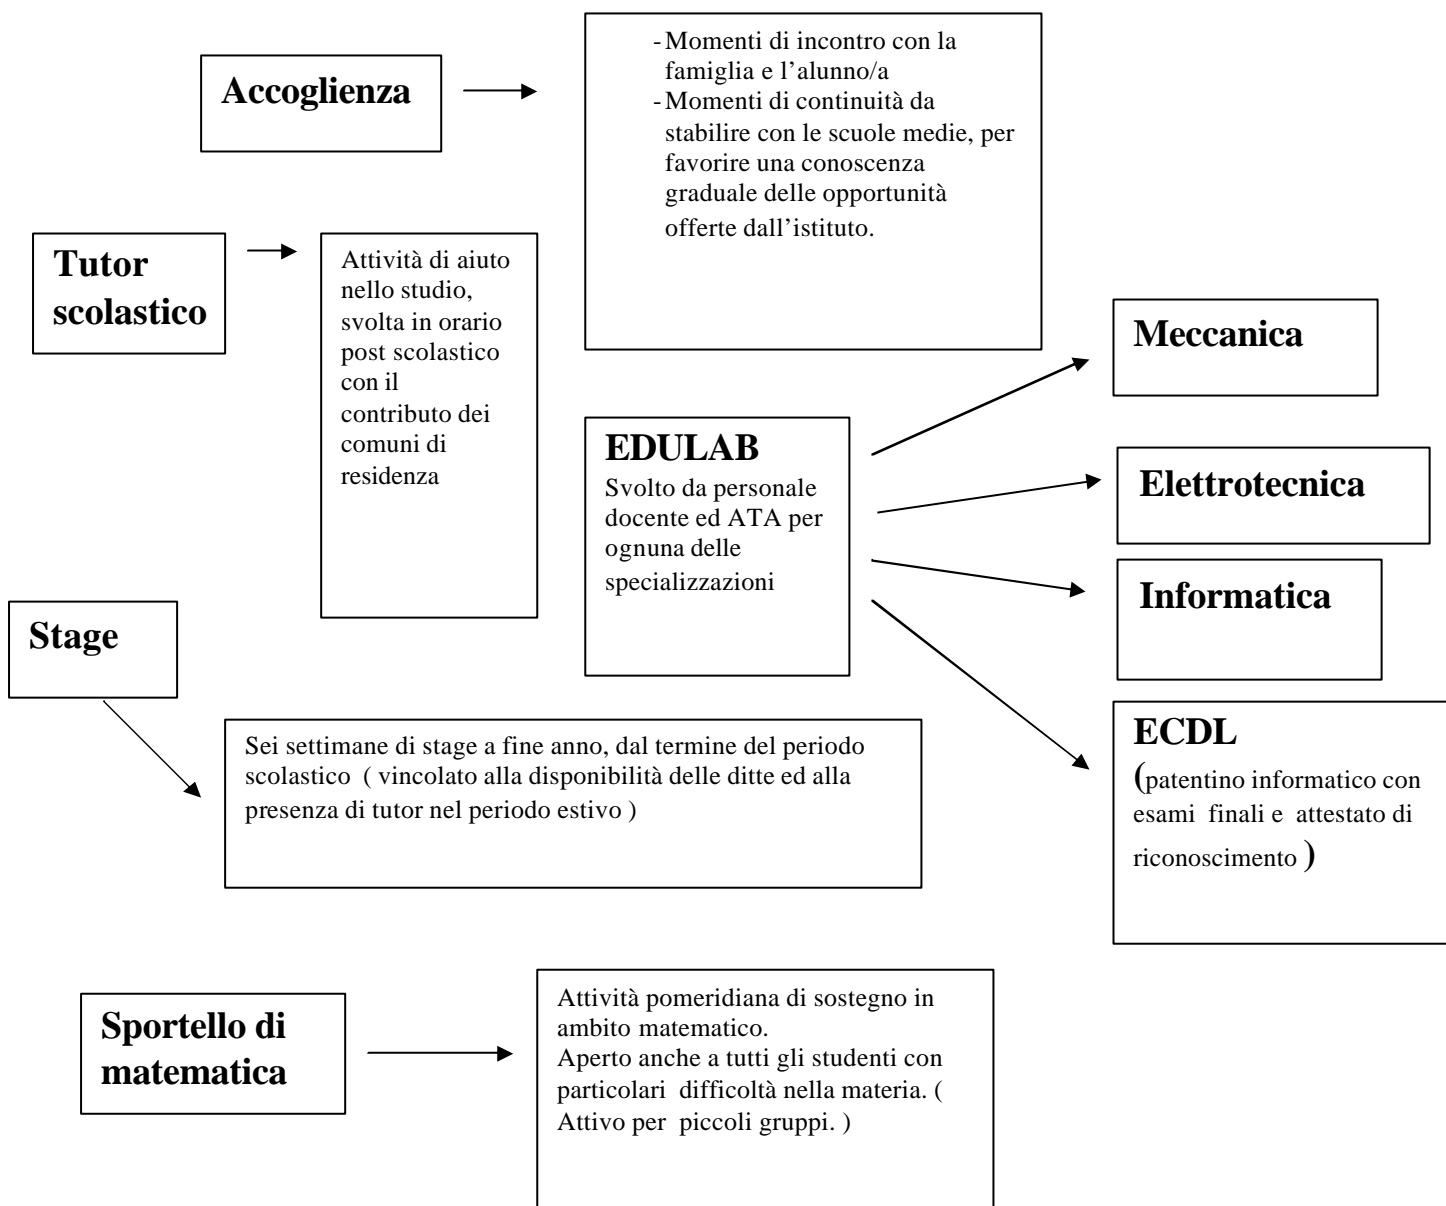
Accoglienza

- Momenti di incontro con la famiglia e l'alunno/a
- Momenti di continuità da stabilire con le scuole medie, per favorire una conoscenza graduale delle opportunità offerte dall'istituto.

Tutor scolastico

Attività di aiuto nello studio, svolta in orario post scolastico con il contributo dei comuni di residenza

EDULAB
Svolto da personale docente ed ATA per ognuna delle specializzazioni

Meccanica

Elettrotecnica

Informatica

ECDL
(patentino informatico con esami finali e attestato di riconoscimento)

Stage

Sei settimane di stage a fine anno, dal termine del periodo scolastico ( vincolato alla disponibilità delle ditte ed alla presenza di tutor nel periodo estivo )

Sportello di matematica

Attività pomeridiana di sostegno in ambito matematico.
Aperto anche a tutti gli studenti con particolari difficoltà nella materia. ( Attivo per piccoli gruppi. )